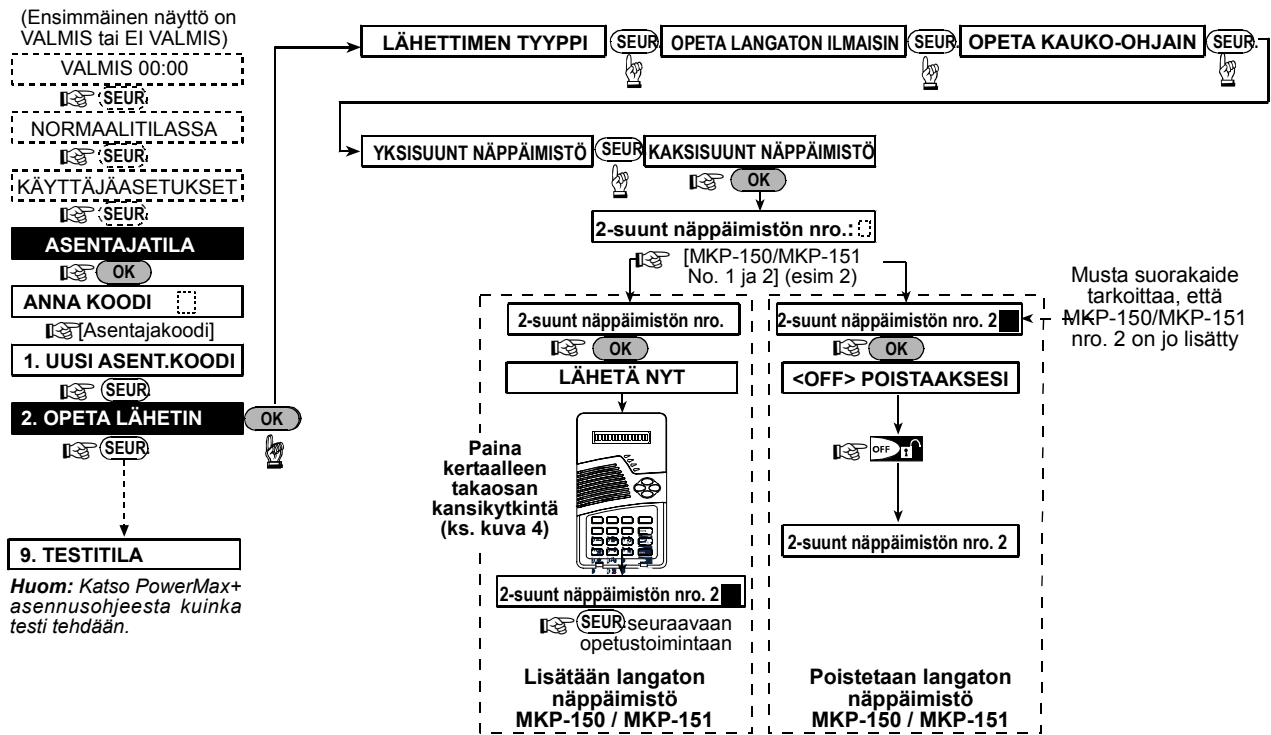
(Ensimmäinen näyttö on VALMIS tai EI VALMIS)

VALMIS 00:00

SEUR

NORMAALITILASSA

SEUR

KÄYTTÄJÄASETUKSET

SEUR

ASENTAJATILA

OK

ANNA KOODI

[Asentajakoodi]

1. UUSI ASENT.KOODI

SEUR

2. OPETA LÄHETIN

OK

SEUR

9. TESTITILA

*Huom:* Katso PowerMax+ asennusohjeesta kuinka testi tehdään.

LÄHETTIMEN TYYPPI SEUR OPETA LANGATON ILMAISIN SEUR OPETA KAUKO-OHJAIN SEUR

YKSISUUNT NÄPPÄIMISTÖ SEUR KAKSISUUNT NÄPPÄIMISTÖ

OK

2-suunt näppäimistön nro.:

[MKP-150/MKP-151 No. 1 ja 2] (esim 2)

Musta suorakaide tarkoittaa, että MKP-150/MKP-151 nro. 2 on jo lisätty

2-suunt näppäimistön nro.

OK

LÄHETÄ NYT

Paina kertaalleen takaosan kansikytkintä (ks. kuva 4)

2-suunt näppäimistön nro. 2

SEUR seuraavaan opetustoimintaan

Lisätään langaton näppäimistö MKP-150 / MKP-151

2-suunt näppäimistön nro. 2

OK

<OFF> POISTAAKSESI

OFF

2-suunt näppäimistön nro. 2

Poistetaan langaton näppäimistö MKP-150 / MKP-151